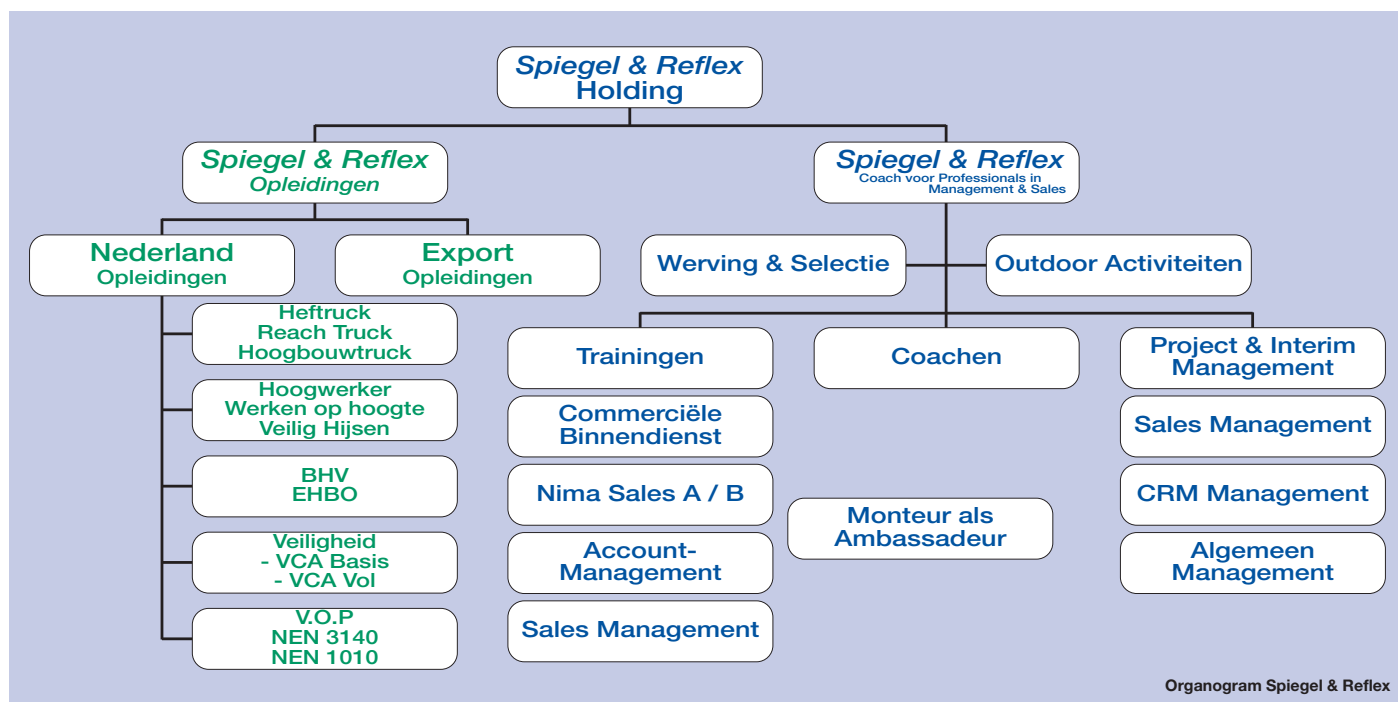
Spiegel & Reflex
Holding

Spiegel & Reflex
Opleidingen

Spiegel & Reflex
Coach voor Professionals in Management & Sales

Nederland
Opleidingen

Export
Opleidingen

Heftruck
Reach Truck
Hoogbouwtruck

Hoogwerker
Werken op hoogte
Veilig Hijsen

BHV
EHBO

Veiligheid
- VCA Basis
- VCA Vol

V.O.P
NEN 3140
NEN 1010

Werving & Selectie

Outdoor Activiteiten

Trainingen

Coachen

Project & Interim Management

Commerciële Binnendienst

Nima Sales A / B

Account-Management

Sales Management

Monteur als Ambassadeur

Sales Management

CRM Management

Algemeen Management

Organogram Spiegel & Reflex